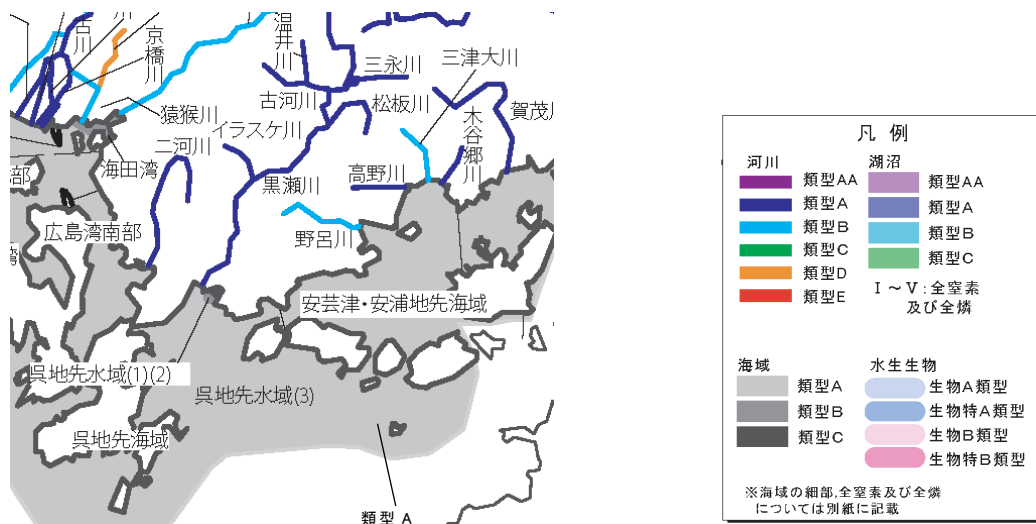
古川
京橋川
温井川
三永川
三津大川
古河川
松板川
賀茂川
猿猴川
木谷郷川
二河川
イラスケ川
海田湾
部
黒瀬川
高野川
広島湾南部
野呂川
安芸津・安浦地先海域
呉地先水域(1)(2)
呉地先水域(3)
呉地先海域
類型A

凡例
河川
類型AA
類型A
類型B
類型C
類型D
類型E
湖沼
類型AA
類型A
類型B
類型C
I～V：全窒素及び全燐
海域
類型A
類型B
類型C
水生生物
生物A類型
生物特A類型
生物B類型
生物特B類型
※海域の細部，全窒素及び全燐については別紙に記載